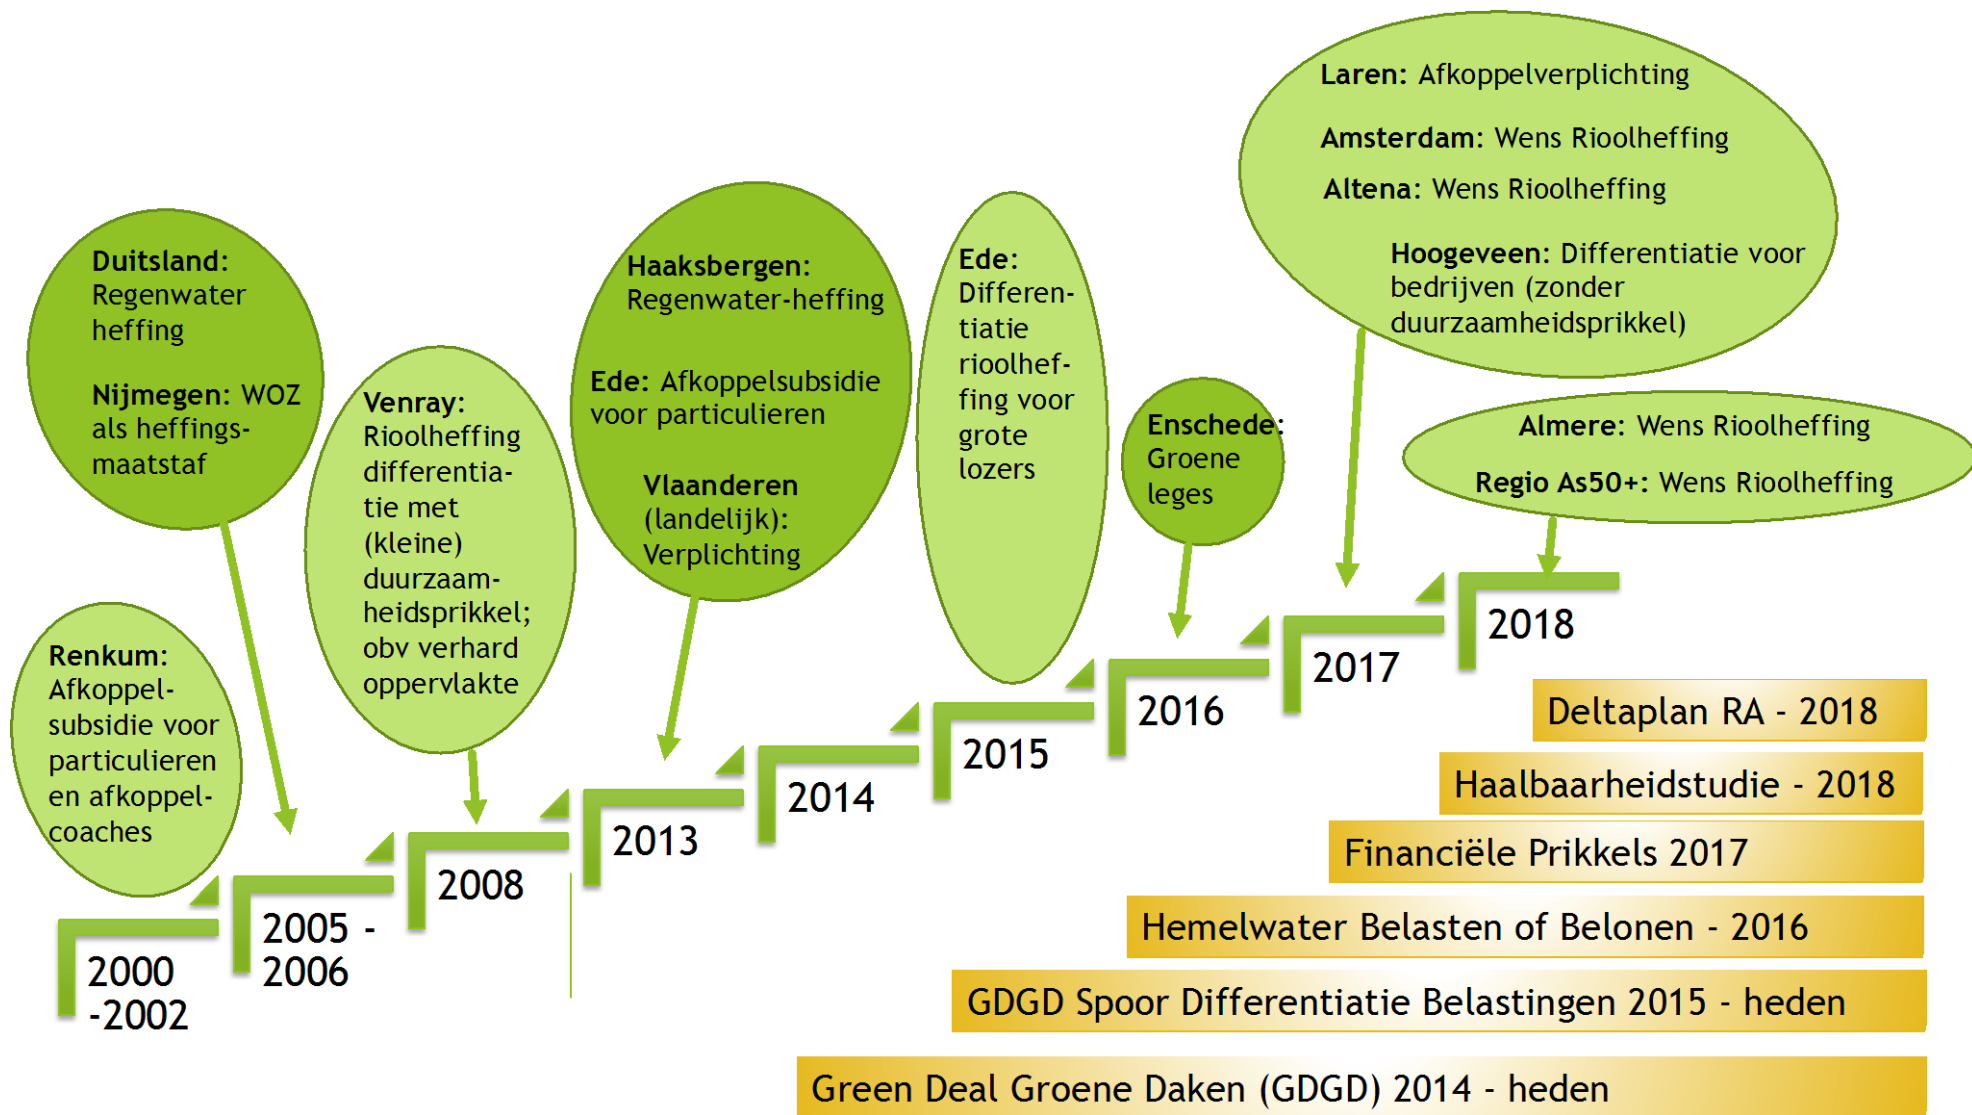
Laren: Afkoppelverplichting

Amsterdam: Wens Rioolheffing

Altena: Wens Rioolheffing

Hoogeveen: Differentiatie voor bedrijven (zonder duurzaamheidsprikkel)

Duitsland: Regenwater heffing

Nijmegen: WOZ als heffingsmaatstaf

Haaksbergen: Regenwater-heffing

Ede: Afkoppelsubsidie voor particulieren

Vlaanderen (landelijk): Verplichting

Ede: Differentiatie rioolheffing voor grote lozers

Enschede: Groene leges

Almere: Wens Rioolheffing

Regio As50+: Wens Rioolheffing

Venray: Rioolheffing differentiatie met (kleine) duurzaamheidsprikkel; obv verhard oppervlakte

Renkum: Afkoppelsubsidie voor particulieren en afkoppelcoaches

2000 -2002

2005 - 2006

2008

2013

2014

2015

2016

2017

2018

Deltaplan RA - 2018

Haalbaarheidstudie - 2018

Financiële Prikkels 2017

Hemelwater Belasten of Belonen - 2016

GDGD Spoor Differentiatie Belastingen 2015 - heden

Green Deal Groene Daken (GDGD) 2014 - heden